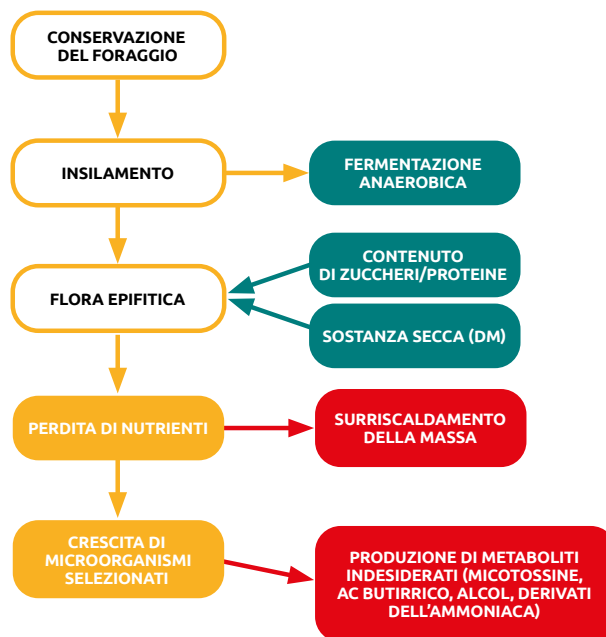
CONSERVAZIONE DEL FORAGGIO

INSILAMENTO

FERMENTAZIONE ANAEROBICA

CONTENUTO DI ZUCCHERI/PROTEINE

FLORA EPIFITICA

SOSTANZA SECCA (DM)

PERDITA DI NUTRIENTI

SURRISCALDAMENTO DELLA MASSA

CRESCITA DI MICROORGANISMI SELEZIONATI

PRODUZIONE DI METABOLITI INDESIDERATI (MICOTOSSINE, AC BUTIRRICO, ALCOL, DERIVATI DELL'AMMONIACA)